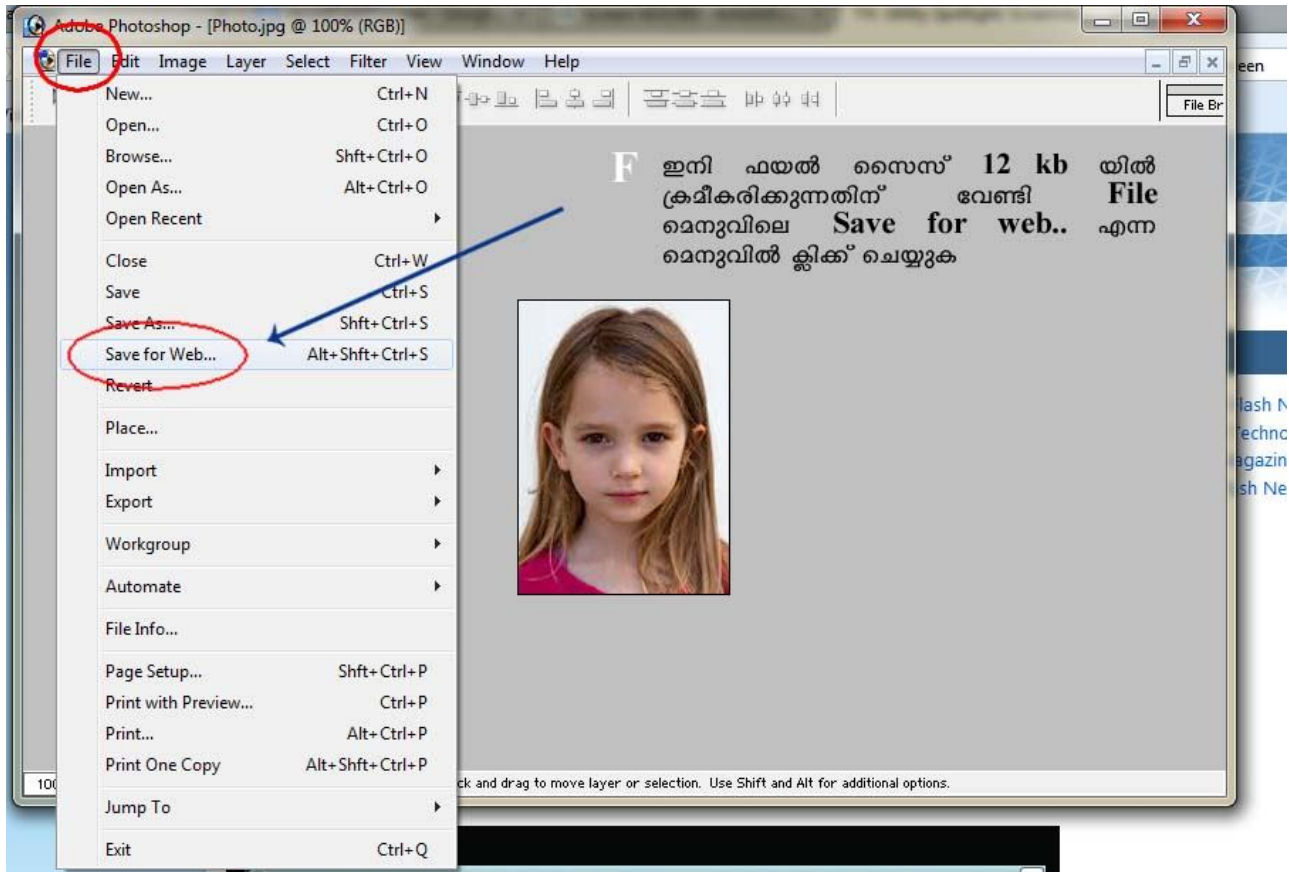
Adobe Photoshop - [Photo.jpg @ 100% (RGB)]

File Edit Image Layer Select Filter View Window Help

een

File Br

| | |
|---|---|
| New... | Ctrl+N |
| Open... | Ctrl+O |
| Browse... | Shft+Ctrl+O |
| Open As... | Alt+Ctrl+O |
| Open Recent | |
| Close | Ctrl+W |
| Save | Ctrl+S |
| Save As... | Shft+Ctrl+S |
| Save for Web... | Alt+Shft+Ctrl+S |
| Revert | |
| Place... | |
| Import | |
| Export | |
| Workgroup | |
| Automate | |
| File Info... | |
| Page Setup... | Shft+Ctrl+P |
| Print with Preview... | Ctrl+P |
| Print... | Alt+Ctrl+P |
| Print One Copy | Alt+Shft+Ctrl+P |
| Jump To | |
| Exit | Ctrl+Q |

F ഇനി ഫയൽ സൈസ് 12 kb യിൽ ക്രമീകരിക്കുന്നതിന് വേണ്ടി File മെനുവിലെ Save for web.. എന്ന മെനുവിൽ ക്ലിക്ക് ചെയ്യുക

lash N
echno
agazin
sh Ne

10

ck and drag to move layer or selection. Use Shift and Alt for additional options.